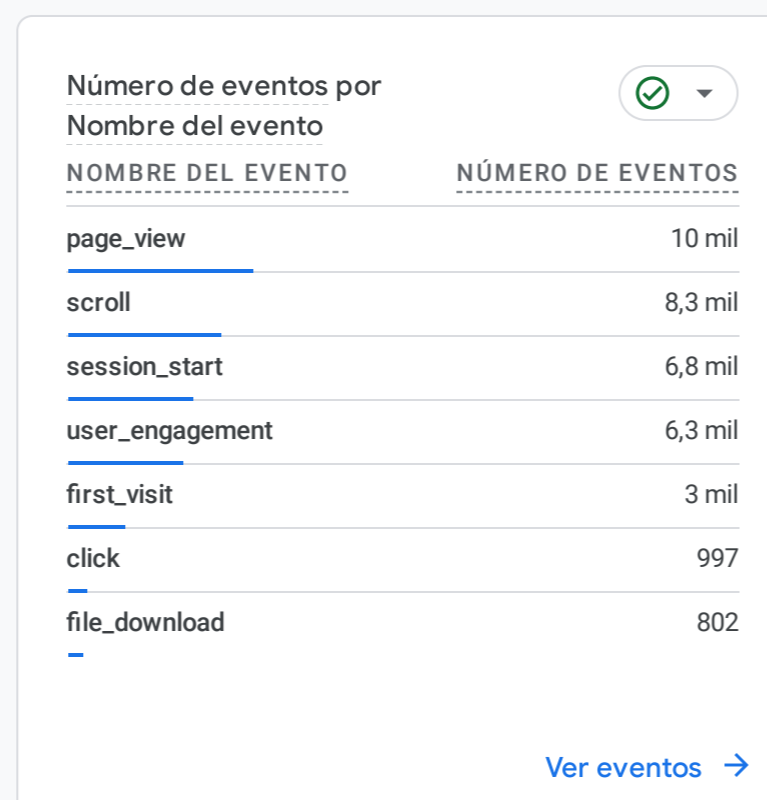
Número de eventos por Nombre del evento

| NOMBRE DEL EVENTO | NÚMERO DE EVENTOS |
|---|---|
| page_view | 10 mil |
| scroll | 8,3 mil |
| session_start | 6,8 mil |
| user_engagement | 6,3 mil |
| first_visit | 3 mil |
| click | 997 |
| file_download | 802 |

Ver eventos →